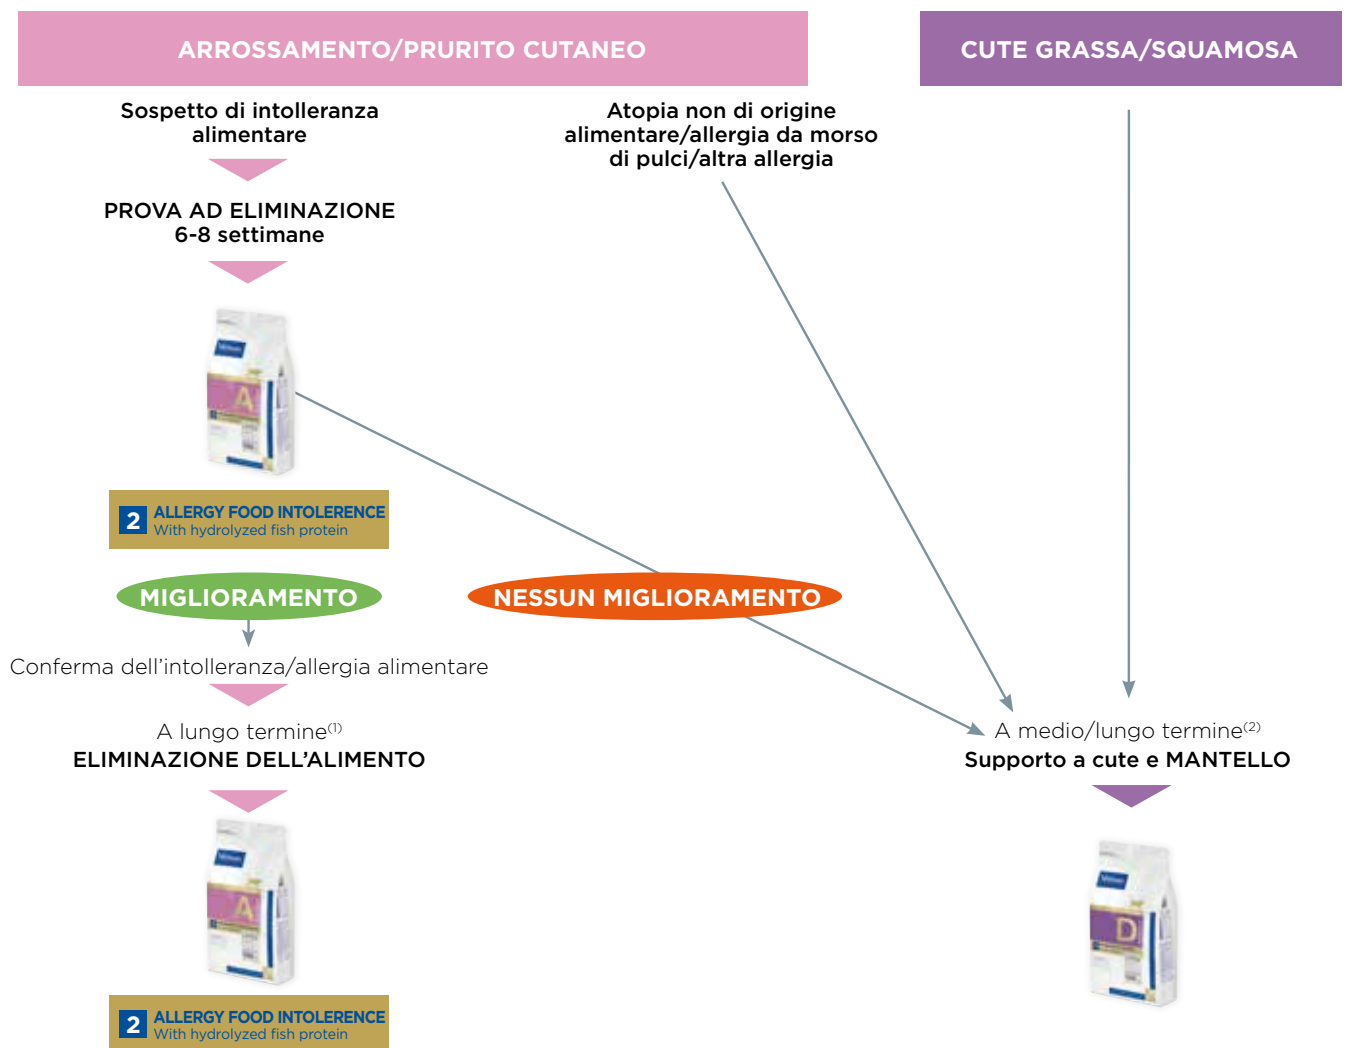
ARROSSAMENTO/PRURITO CUTANEO

CUTE GRASSA/SQUAMOSA

Sospetto di intolleranza alimentare

PROVA AD ELIMINAZIONE
6-8 settimane

Atopia non di origine alimentare/allergia da morso di pulci/altra allergia

A

2 ALLERGY FOOD INTOLERENCE
With hydrolyzed fish protein

MIGLIORAMENTO

NESSUN MIGLIORAMENTO

Conferma dell'intolleranza/allergia alimentare

A lungo termine$^{(1)}$
ELIMINAZIONE DELL'ALIMENTO

A medio/lungo termine$^{(2)}$
Supporto a cute e MANTELLO

A

2 ALLERGY FOOD INTOLERENCE
With hydrolyzed fish protein

D